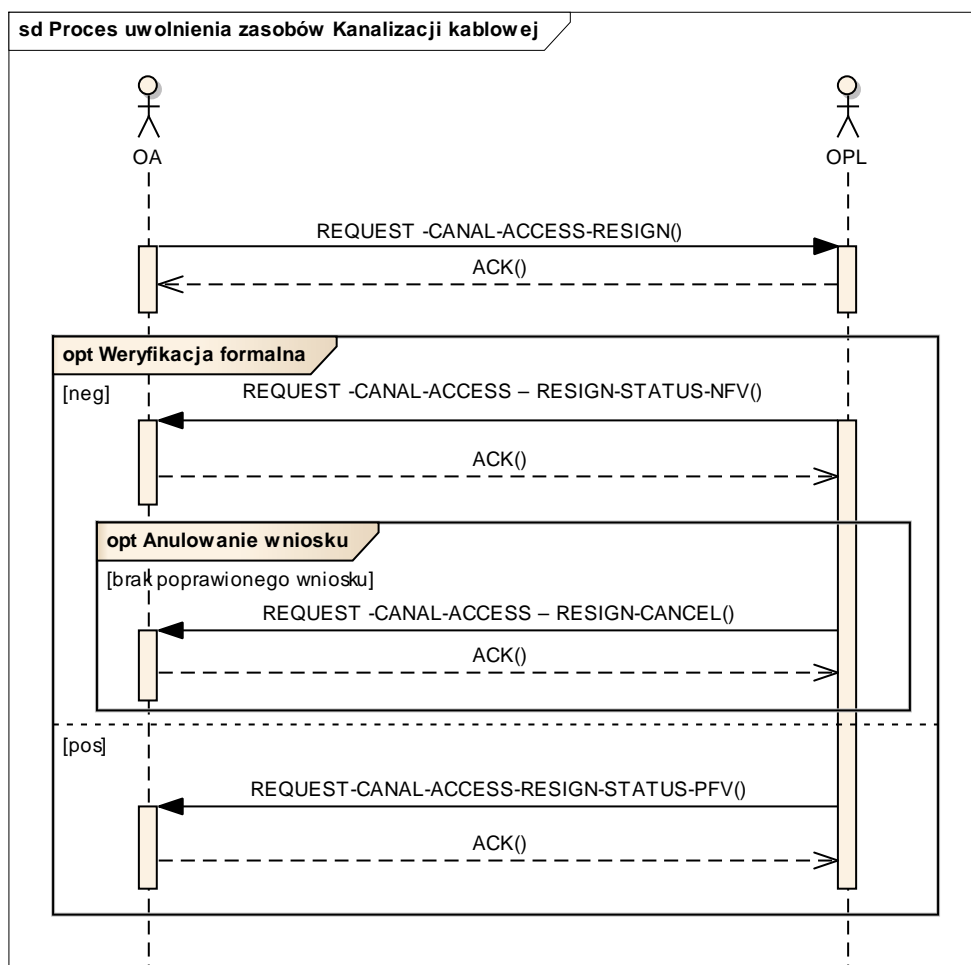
sd Proces uwolnienia zasobów Kanalizacji kablowej

OA

OPL

REQUEST -CANAL-ACCESS-RESIGN()

ACK()

opt Weryfikacja formalna

[neg]

REQUEST -CANAL-ACCESS – RESIGN-STATUS-NFV()

ACK()

opt Anulowanie wniosku

[brak poprawionego wniosku]

REQUEST -CANAL-ACCESS – RESIGN-CANCEL()

ACK()

[pos]

REQUEST-CANAL-ACCESS-RESIGN-STATUS-PFV()

ACK()